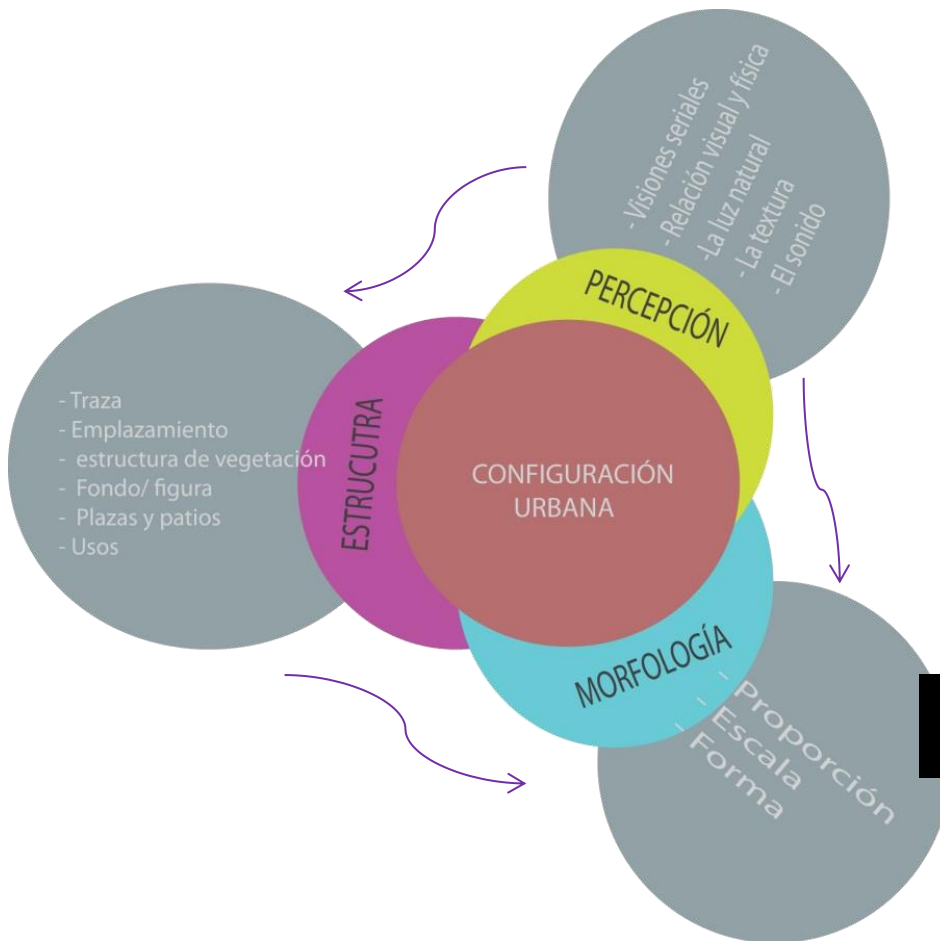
- Visiones seriales
- Relación visual y física
-La luz natural
- La textura
- El sonido

PERCEPCIÓN

- Traza
- Emplazamiento
- estructura de vegetación
- Fondo/ figura
- Plazas y patios
- Usos

ESTRUCUTRA

CONFIGURACIÓN URBANA

MORFOLOGÍA

- Proporción
- Escala
- Forma